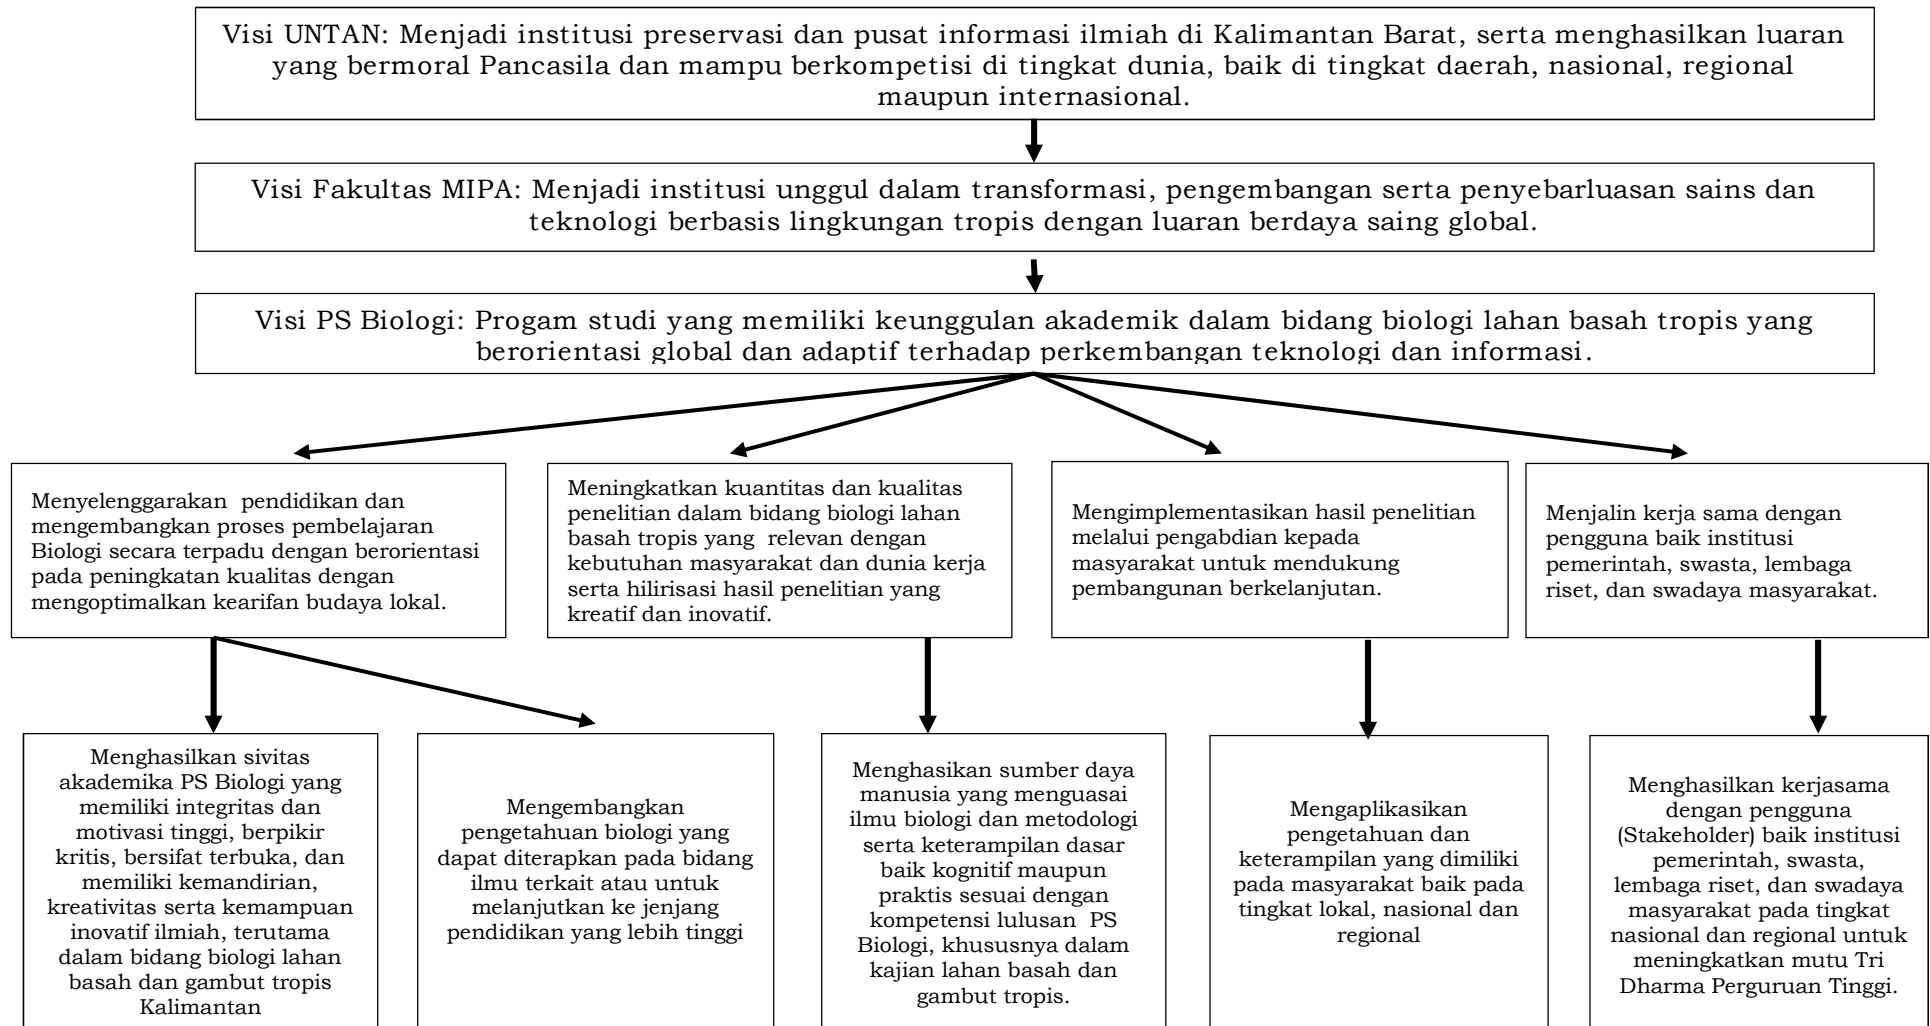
Visi UNTAN: Menjadi institusi preservasi dan pusat informasi ilmiah di Kalimantan Barat, serta menghasilkan luaran yang bermoral Pancasila dan mampu berkompetisi di tingkat dunia, baik di tingkat daerah, nasional, regional maupun internasional.

Visi Fakultas MIPA: Menjadi institusi unggul dalam transformasi, pengembangan serta penyebarluasan sains dan teknologi berbasis lingkungan tropis dengan luaran berdaya saing global.

Visi PS Biologi: Progam studi yang memiliki keunggulan akademik dalam bidang biologi lahan basah tropis yang berorientasi global dan adaptif terhadap perkembangan teknologi dan informasi.

Menyelenggarakan pendidikan dan mengembangkan proses pembelajaran Biologi secara terpadu dengan berorientasi pada peningkatan kualitas dengan mengoptimalkan kearifan budaya lokal.

Meningkatkan kuantitas dan kualitas penelitian dalam bidang biologi lahan basah tropis yang relevan dengan kebutuhan masyarakat dan dunia kerja serta hilirisasi hasil penelitian yang kreatif dan inovatif.

Mengimplementasikan hasil penelitian melalui pengabdian kepada masyarakat untuk mendukung pembangunan berkelanjutan.

Menjalin kerja sama dengan pengguna baik institusi pemerintah, swasta, lembaga riset, dan swadaya masyarakat.

Menghasilkan sivitas akademika PS Biologi yang memiliki integritas dan motivasi tinggi, berpikir kritis, bersifat terbuka, dan memiliki kemandirian, kreativitas serta kemampuan inovatif ilmiah, terutama dalam bidang biologi lahan basah dan gambut tropis Kalimantan

Mengembangkan pengetahuan biologi yang dapat diterapkan pada bidang ilmu terkait atau untuk melanjutkan ke jenjang pendidikan yang lebih tinggi

Menghasikan sumber daya manusia yang menguasai ilmu biologi dan metodologi serta keterampilan dasar baik kognitif maupun praktis sesuai dengan kompetensi lulusan PS Biologi, khususnya dalam kajian lahan basah dan gambut tropis.

Mengaplikasikan pengetahuan dan keterampilan yang dimiliki pada masyarakat baik pada tingkat lokal, nasional dan regional

Menghasilkan kerjasama dengan pengguna (Stakeholder) baik institusi pemerintah, swasta, lembaga riset, dan swadaya masyarakat pada tingkat nasional dan regional untuk meningkatkan mutu Tri Dharma Perguruan Tinggi.